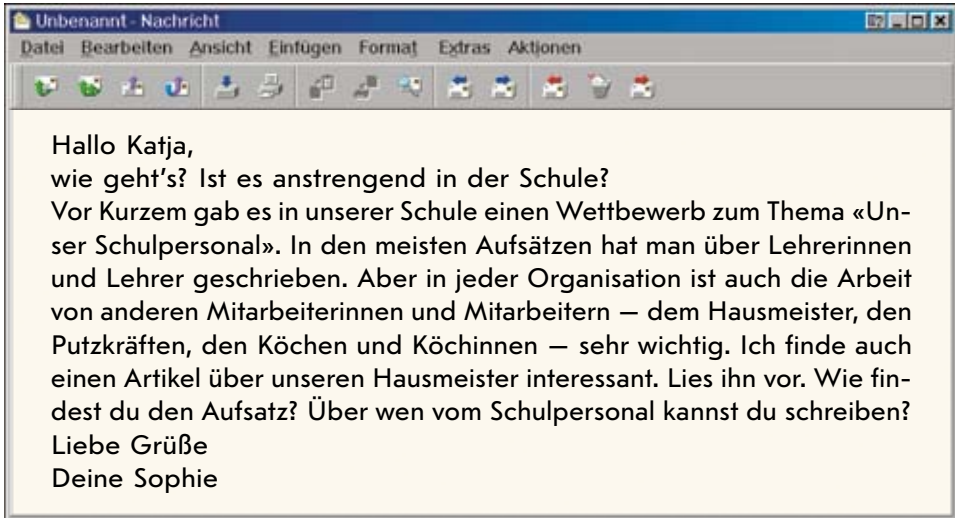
Unbenannt - Nachricht

Datei Bearbeiten Ansicht Einfügen Format Extras Aktionen

Hallo Katja,
wie geht's? Ist es anstrengend in der Schule?
Vor Kurzem gab es in unserer Schule einen Wettbewerb zum Thema «Unser Schulpersonal». In den meisten Aufsätzen hat man über Lehrerinnen und Lehrer geschrieben. Aber in jeder Organisation ist auch die Arbeit von anderen Mitarbeiterinnen und Mitarbeitern – dem Hausmeister, den Putzkräften, den Köchen und Köchinnen – sehr wichtig. Ich finde auch einen Artikel über unseren Hausmeister interessant. Lies ihn vor. Wie findest du den Aufsatz? Über wen vom Schulpersonal kannst du schreiben?
Liebe Grüße
Deine Sophie